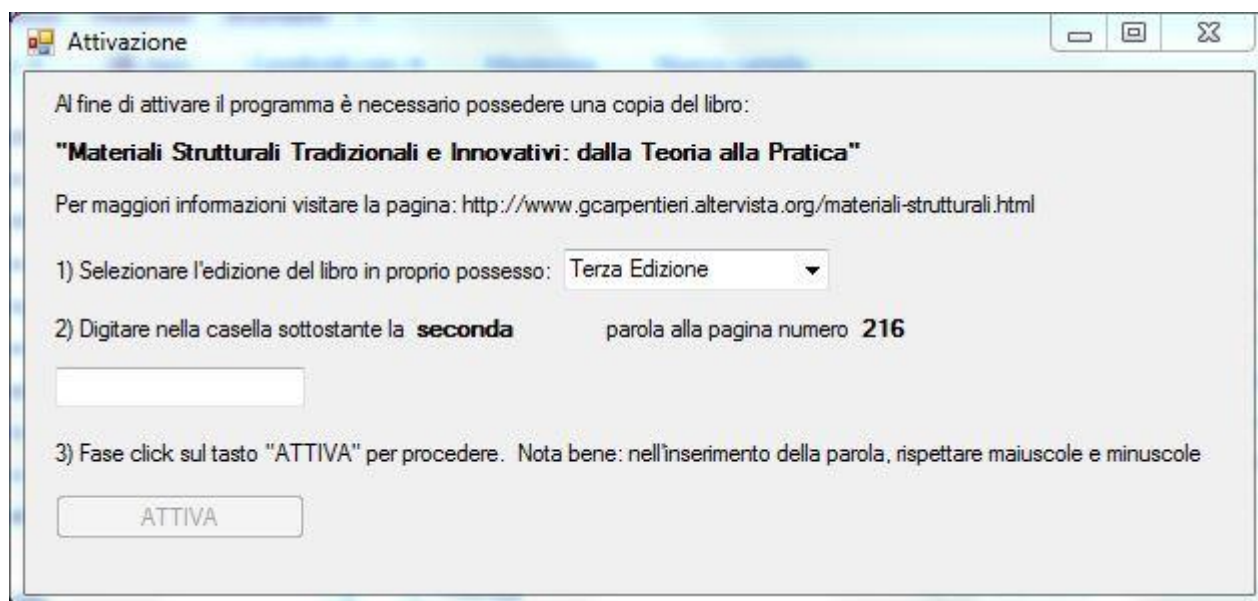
Attivazione

Al fine di attivare il programma è necessario possedere una copia del libro:

"Materiali Strutturali Tradizionali e Innovativi: dalla Teoria alla Pratica"

Per maggiori informazioni visitare la pagina: http://www.gcarpentieri.altervista.org/materiali-strutturali.html

1) Selezionare l'edizione del libro in proprio possesso: Terza Edizione

2) Digitare nella casella sottostante la **seconda** parola alla pagina numero **216**

3) Fase click sul tasto "ATTIVA" per procedere. Nota bene: nell'inserimento della parola, rispettare maiuscole e minuscole

ATTIVA